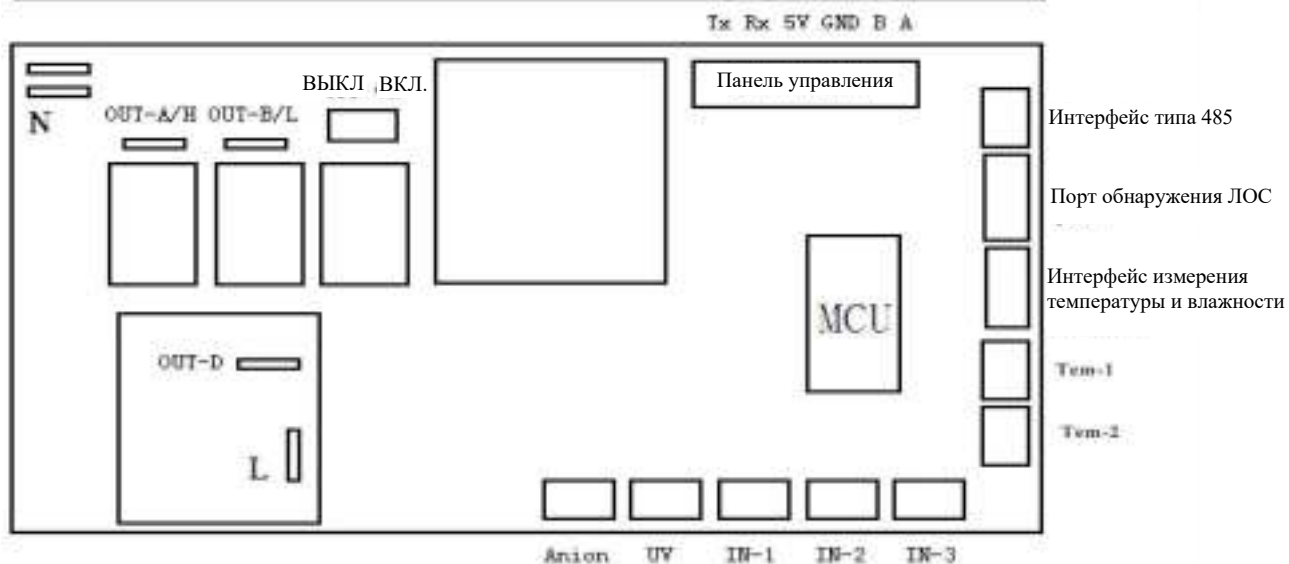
Tx Rx 5V GND B A

N

OUT-A/H OUT-B/L

ВЫКЛ ВКЛ.

Панель управления

Интерфейс типа 485

Порт обнаружения ЛОС

Интерфейс измерения температуры и влажности

MCU

OUT-D

L

Tem-1

Tem-2

Anion UV IN-1 IN-2 IN-3